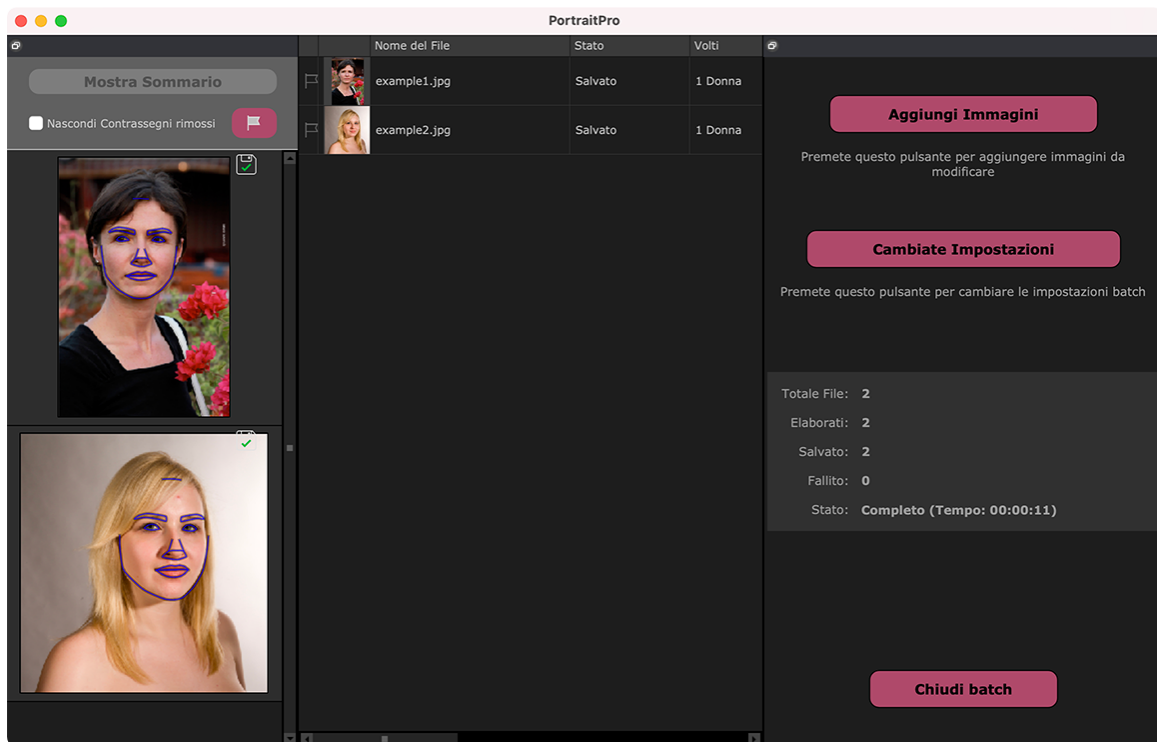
PortraitPro

Mostra Sommario

Nascondi Contrassegni rimossi

| | | Nome del File | Stato | Volti |
|---|---|---|---|---|
| | | example1.jpg | Salvato | 1 Donna |
| | | example2.jpg | Salvato | 1 Donna |

Aggiungi Immagini

Premete questo pulsante per aggiungere immagini da modificare

Cambiate Impostazioni

Premete questo pulsante per cambiare le impostazioni batch

Totale File: 2
Elaborati: 2
Salvato: 2
Fallito: 0
Stato: Completo (Tempo: 00:00:11)

Chiudi batch